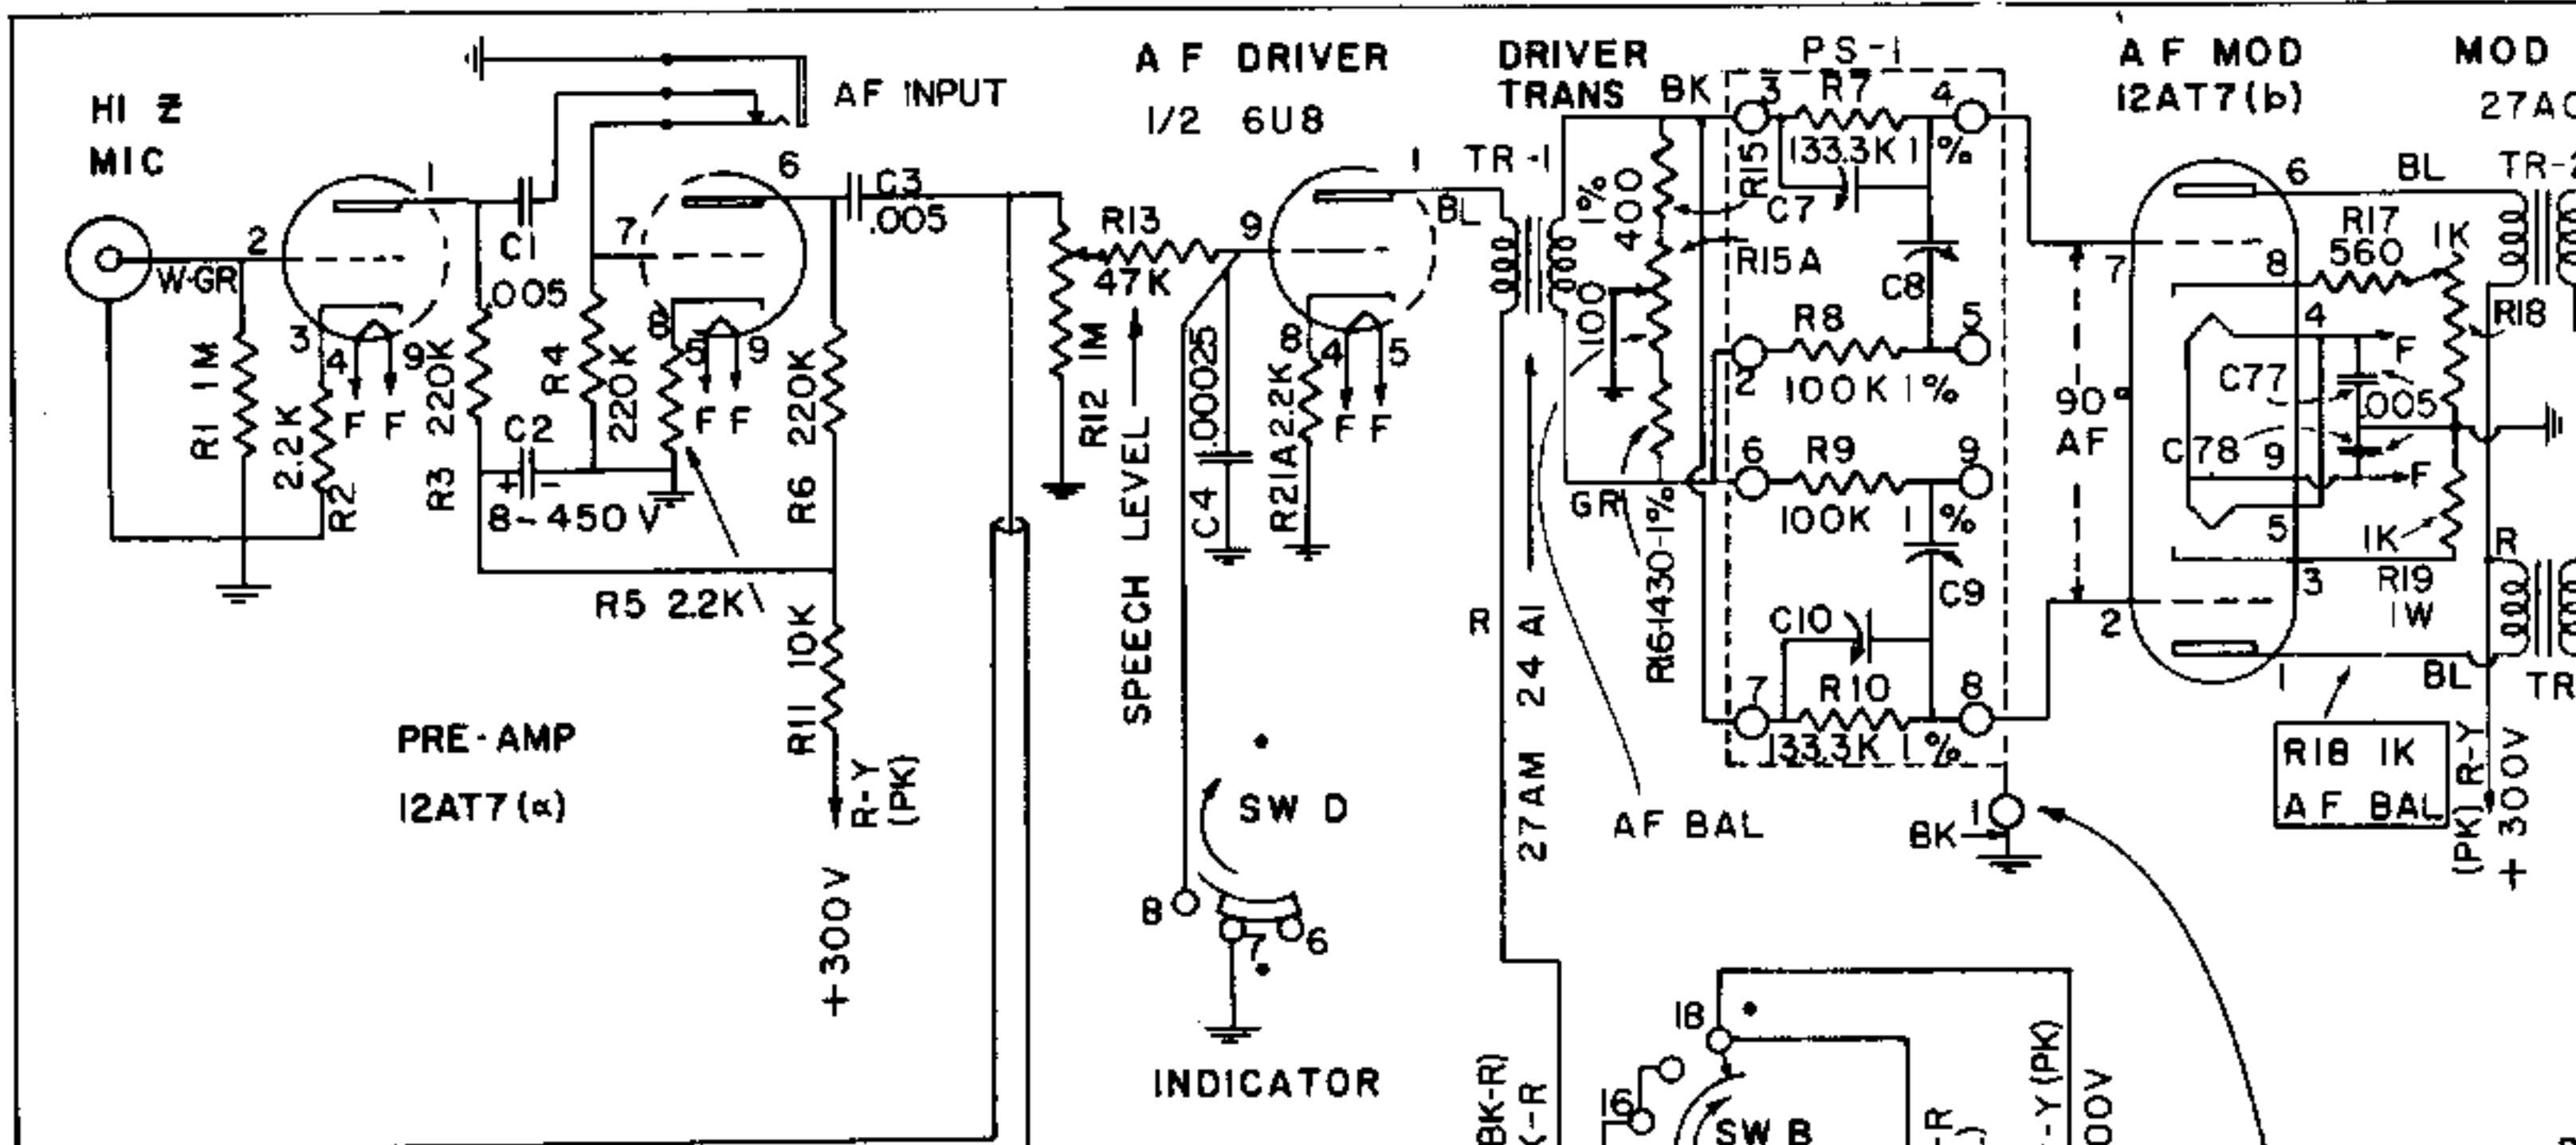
HI Z MIC

AF INPUT

A F DRIVER
1/2 6U8

DRIVER TRANS

PS-1

A F MOD
12AT7(b)

MOD
27AC

W-GR
2
1
3
4
9
F F
R1 1M
2.2K R2
C1 .005
R3 220K
C2
8-450V
6
7
8
5
9
F F
R4 220K
R5 2.2K
R6 220K
C3 .005
R11 10K
R-Y (PK)
+300V

PRE-AMP
12AT7(a)

R13 47K
R12 1M
SPEECH LEVEL
C4 .00025
9
1
BL
8
4
5
R21A 2.2K
F F
TR-1
R
27AM 24 AI

SW D
8
7
6
INDICATOR

BK
GR
400 1%
R15
R15A
100
R16 430-1%
AF BAL

3 R7 4
133.3K 1%
C7
C8
R8 5
2 100K 1%
6 R9 9
100K 1%
C9
C10
7 R10 8
133.3K 1%
BK 1

7
90° AF
2
6
8
4
9
5
3
1
BL
R17 560
1K
R18
C77
.005
C78
F
F
1K
R19 1W
R
BL
TR-
TR
R18 1K
A F BAL
R-Y (PK)
+300V

18
16
SW B
BK-R
K-R
-R
-Y (PK)
00V